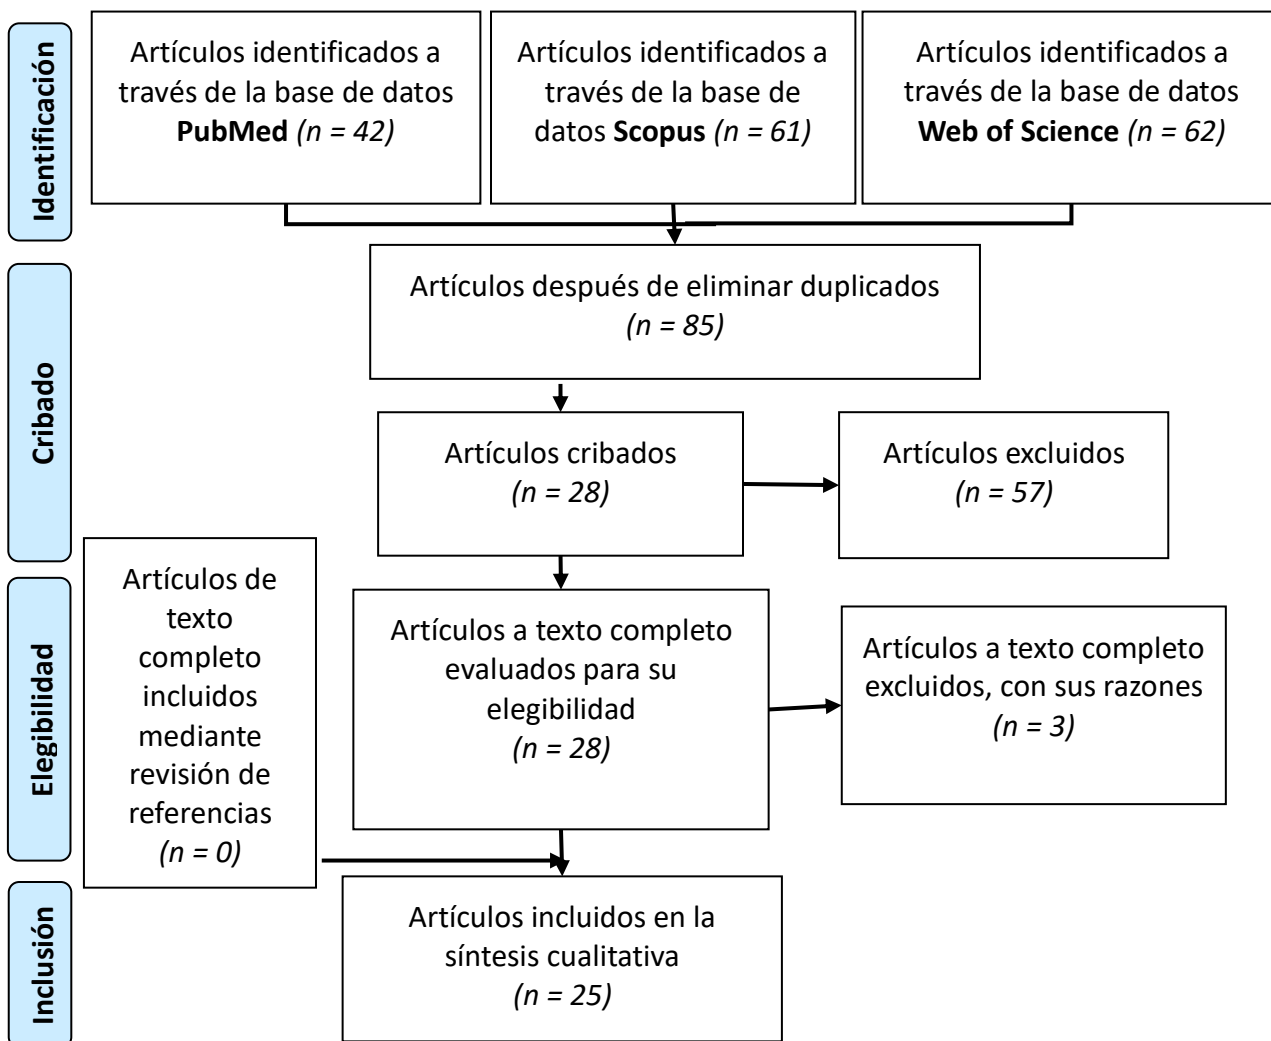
Identificación

Artículos identificados a través de la base de datos **PubMed** *(n = 42)*

Artículos identificados a través de la base de datos **Scopus** *(n = 61)*

Artículos identificados a través de la base de datos **Web of Science** *(n = 62)*

Cribado

Artículos después de eliminar duplicados *(n = 85)*

Artículos cribados *(n = 28)*

Artículos excluidos *(n = 57)*

Elegibilidad

Artículos de texto completo incluidos mediante revisión de referencias *(n = 0)*

Artículos a texto completo evaluados para su elegibilidad *(n = 28)*

Artículos a texto completo excluidos, con sus razones *(n = 3)*

Inclusión

Artículos incluidos en la síntesis cualitativa *(n = 25)*